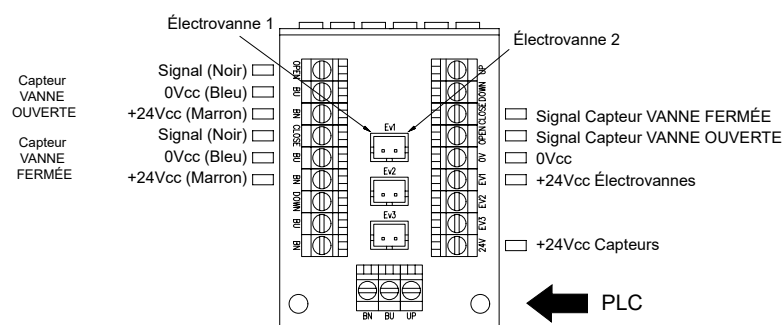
Électrovanne 1

Électrovanne 2

Capteur VANNE OUVERTE

Signal (Noir)
0Vcc (Bleu)
+24Vcc (Marron)

Capteur VANNE FERMÉE

Signal (Noir)
0Vcc (Bleu)
+24Vcc (Marron)

OPEN
BU
BN
CLOSE
BU
BN
DOWN
BN
BU

Ev1
Ev2
Ev3

UP
DOWN
OPEN CLOSE
0V
EV1
EV2
EV3
24V

Signal Capteur VANNE FERMÉE
Signal Capteur VANNE OUVERTE
0Vcc
+24Vcc Électrovannes

+24Vcc Capteurs

BN BU UP

PLC